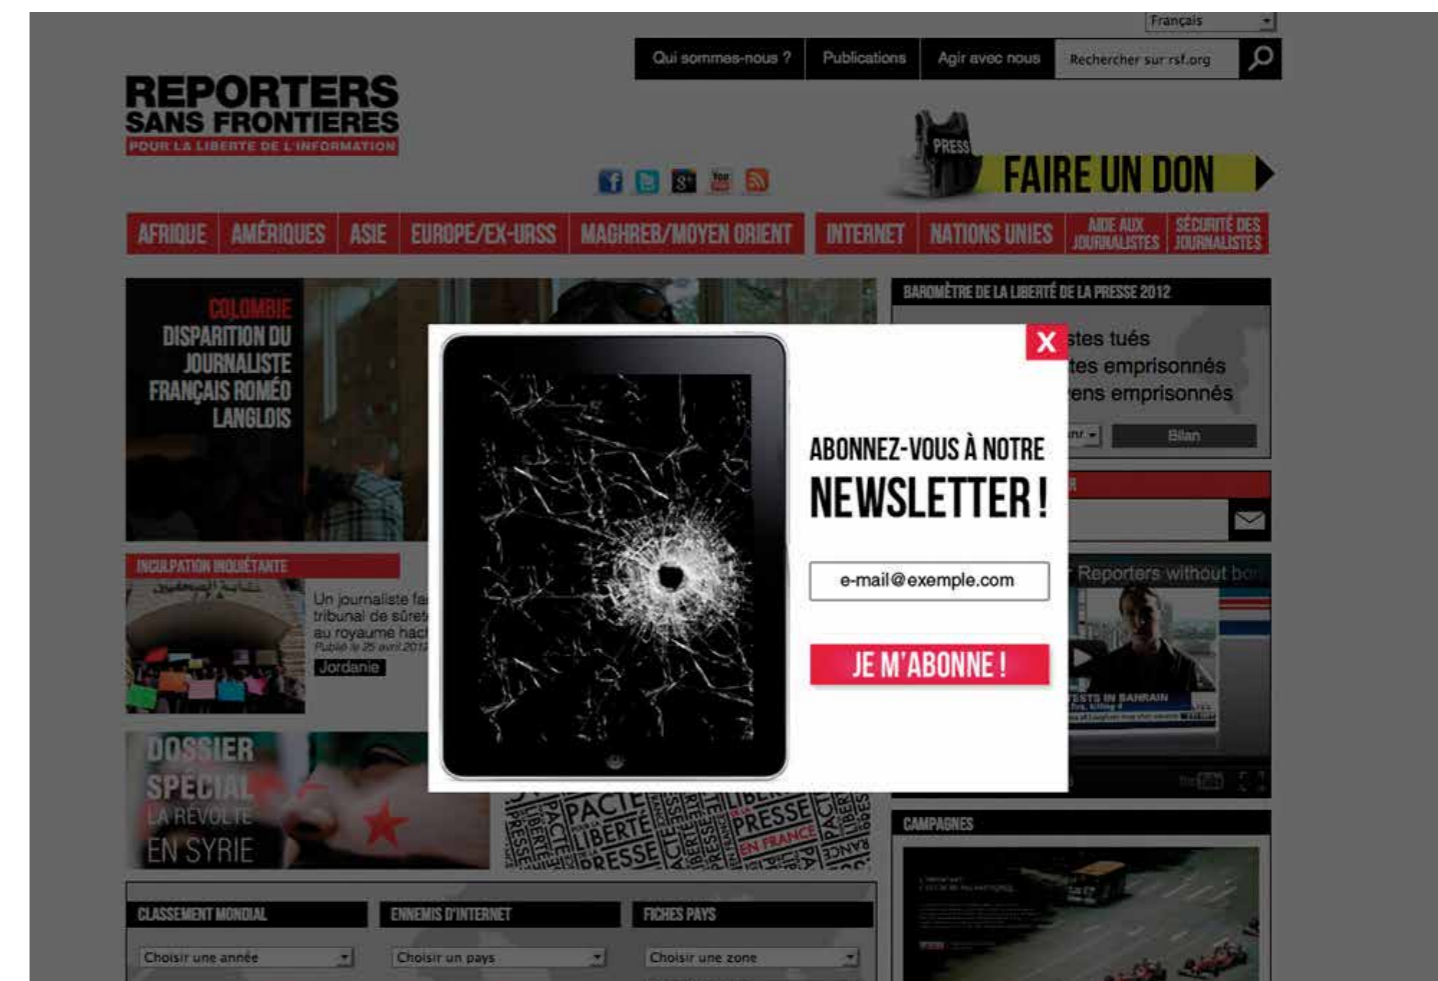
Français

Qui sommes-nous ? Publications Agir avec nous Rechercher sur rsf.org

REPORTERS SANS FRONTIERES
POUR LA LIBERTE DE L'INFORMATION

PRESS FAIRE UN DON

AFRIQUE AMÉRIQUES ASIE EUROPE/EX-URSS MAGHREB/MOYEN ORIENT INTERNET NATIONS UNIES AIDE AUX JOURNALISTES SÉCURITÉ DES JOURNALISTES

COLOMBIE
DISPARITION DU JOURNALISTE FRANÇAIS ROMÉO LANGLOIS

BAROMÈTRE DE LA LIBERTÉ DE LA PRESSE 2012

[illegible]stes tués
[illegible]tes emprisonnés
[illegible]ens emprisonnés

Bilan

INCULPATION INQUIÉTANTE

Un journaliste fa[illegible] tribunal de sûreté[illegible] au royaume hach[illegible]
Publié le 25 avril 2012
Jordanie

Reporters without bor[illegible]

ESTS IN BAHRAIN

DOSSIER SPÉCIAL LA RÉVOLTE EN SYRIE

PACTE LIBERTÉ PRESSE EN FRANCE

CAMPAGNES

CLASSEMENT MONDIAL ENNEMIS D'INTERNET FICHES PAYS

Choisir une année Choisir un pays Choisir une zone

X

ABONNEZ-VOUS À NOTRE
NEWSLETTER !

e-mail@exemple.com

JE M'ABONNE !